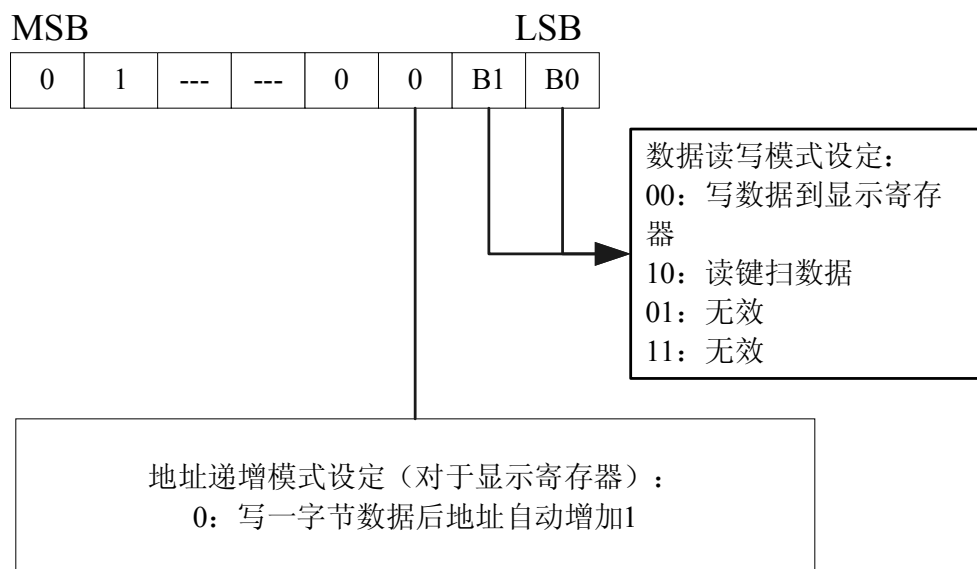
MSB LSB

| 0 | 1 | --- | --- | 0 | 0 | B1 | B0 |
|---|---|---|---|---|---|---|---|

数据读写模式设定：
00：写数据到显示寄存器
10：读键扫数据
01：无效
11：无效

地址递增模式设定（对于显示寄存器）：
0：写一字节数据后地址自动增加1